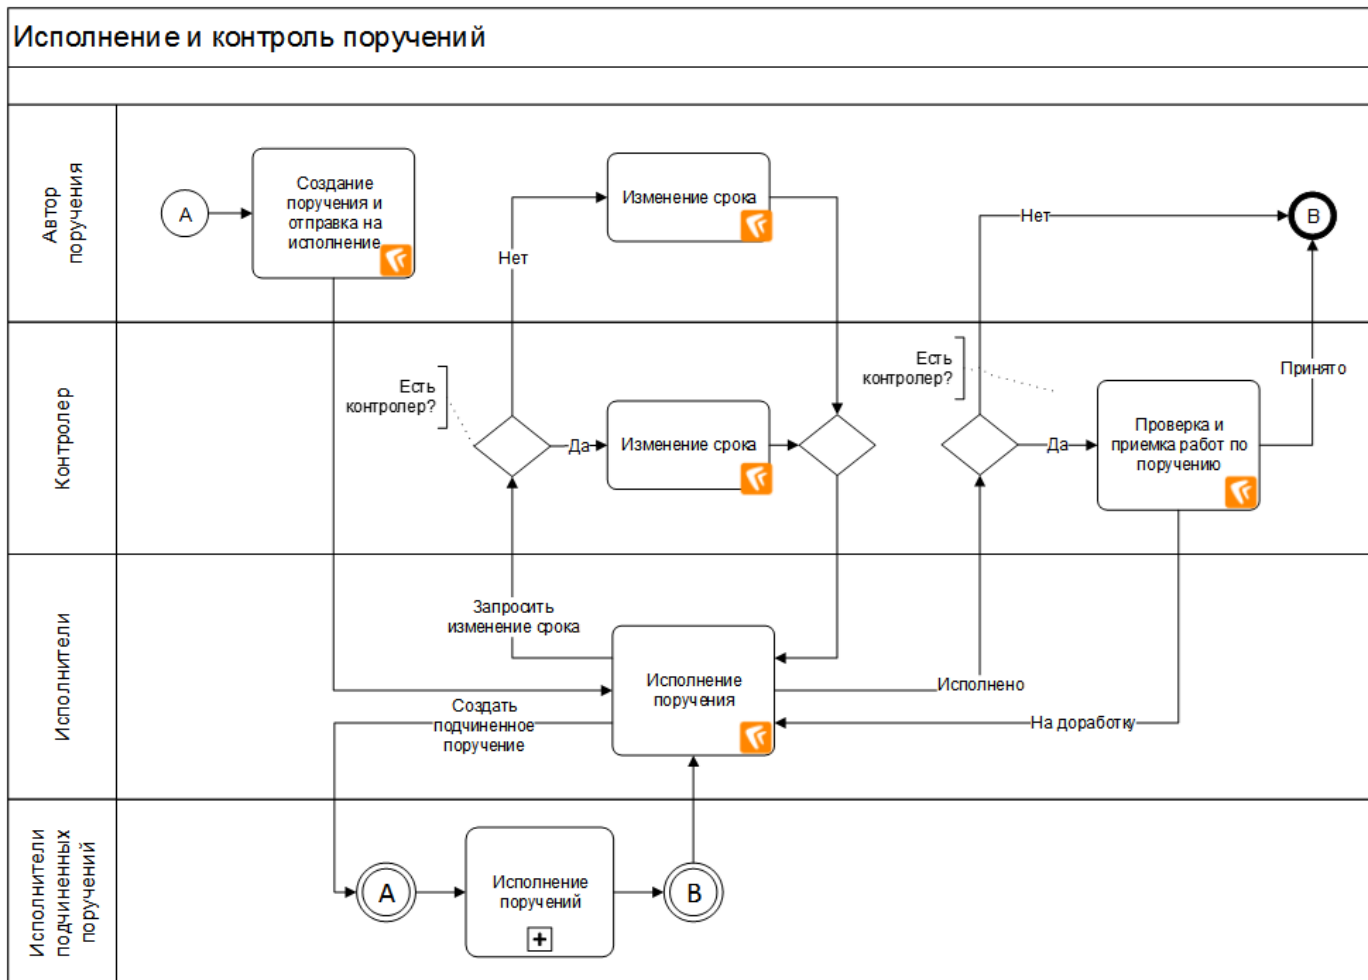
Исполнение и контроль поручений

Автор поручения

A

Создание поручения и отправка на исполнение

Нет

Изменение срока

Нет

B

Контролер

Есть контролер?

Да

Изменение срока

Есть контролер?

Да

Проверка и приемка работ по поручению

Принято

Исполнители

Запросить изменение срока

Исполнение поручения

Исполнено

Создать подчиненное поручение

На доработку

Исполнители подчиненных поручений

A

Исполнение поручений

B